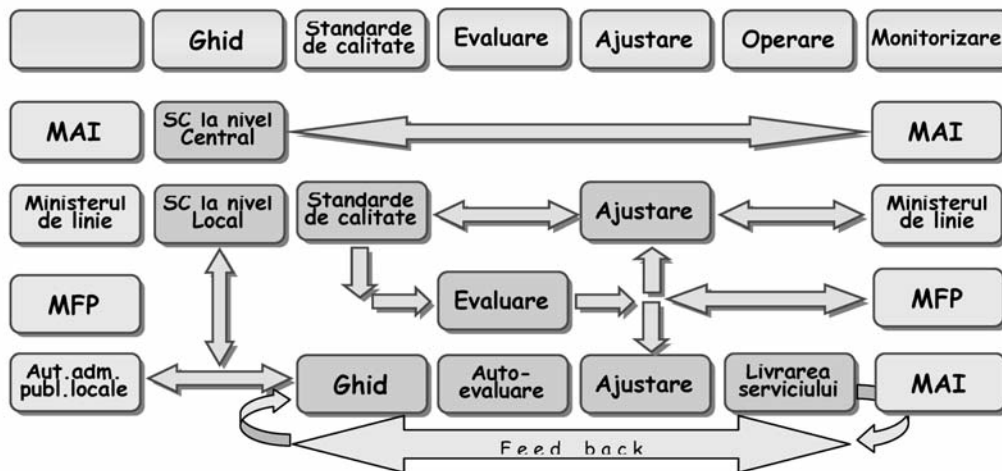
Ghid

Standarde de calitate

Evaluare

Ajustare

Operare

Monitorizare

MAI

SC la nivel Central

MAI

Ministerul de linie

SC la nivel Local

Standarde de calitate

Ajustare

Ministerul de linie

MFP

Evaluare

MFP

Aut.adm. publ.locale

Ghid

Auto-evaluare

Ajustare

Livrarea serviciului

MAI

Feed back